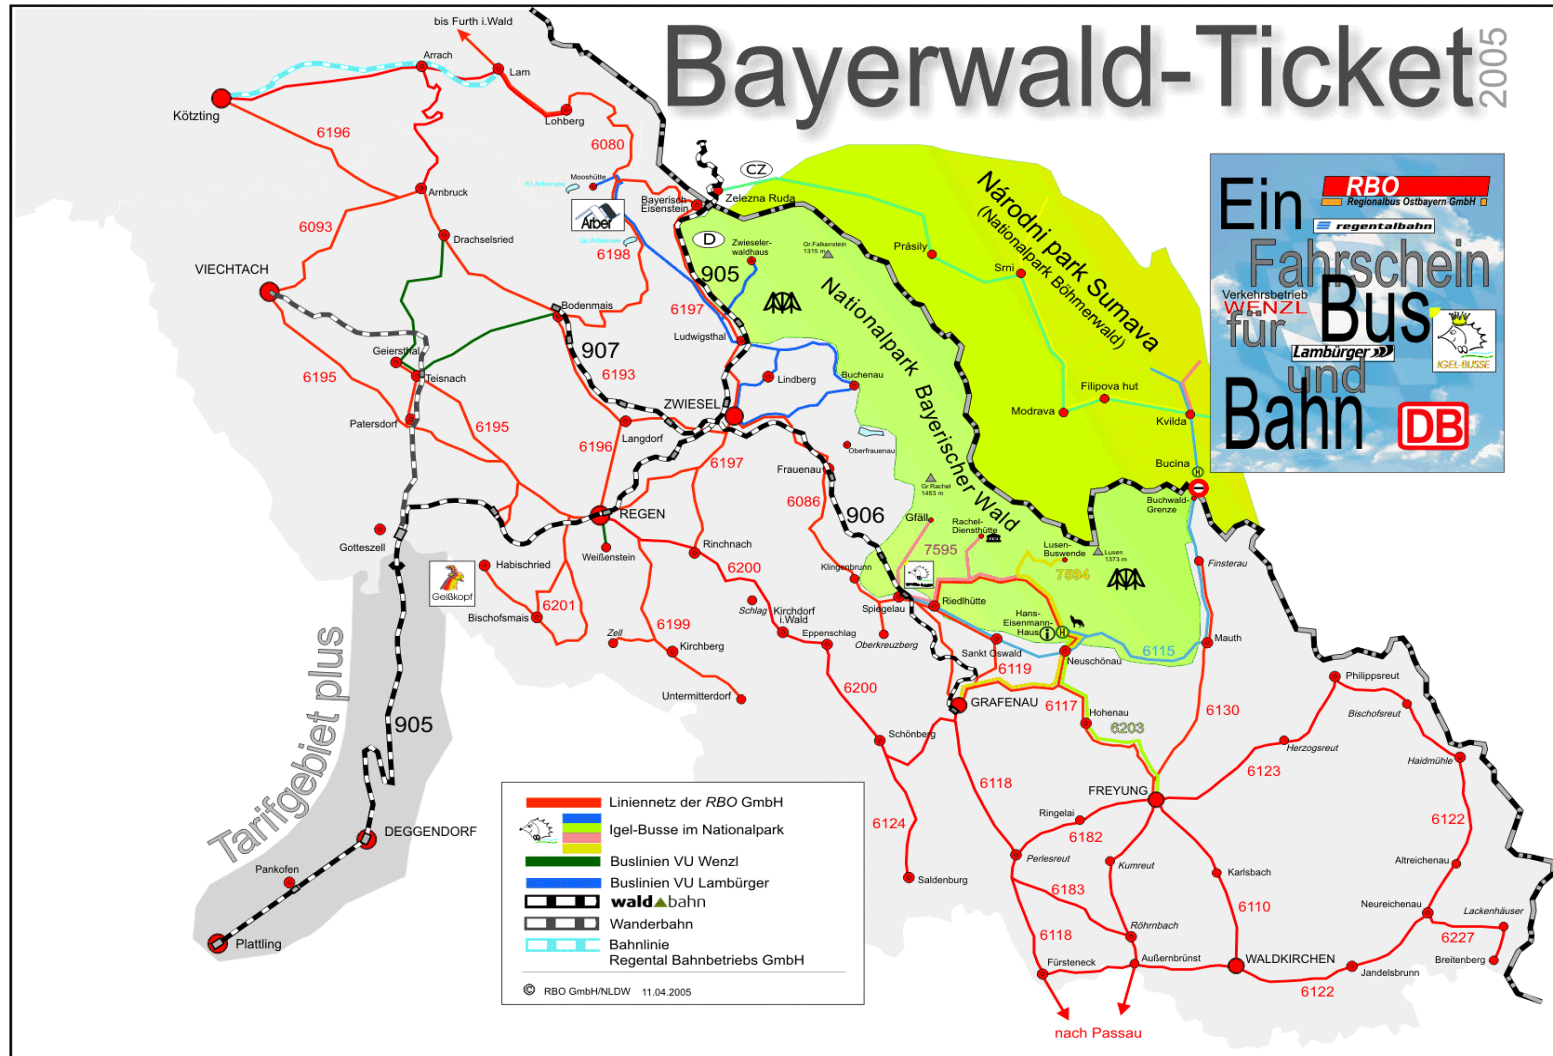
Bayerwald-Ticket 2005

Ein Fahrschein für Bus und Bahn

RBO Regionalbus Ostbayern GmbH
regentalbahn
Verkehrsbetrieb WENZL
Lamburger
IGEL-BUSSE
DB

Národni park Šumava
(Nationalpark Böhmerwald)

Nationalpark Bayerischer Wald

bis Furth i.Wald
Arrach
Lam
Lohberg
Kötzting
6196
6080
Arnbruck
6093
Mooshütte
Kl.Arbersee
Arber
Gr.Arbersee
6198
Bayerisch Eisenstein
Zelezna Ruda
CZ
D
Zwieseler-waldhaus
Gr.Falkenstein 1315 m
Prášily
Srní
Drachselsried
VIECHTACH
Bodenmais
905
6197
Ludwigsthal
907
Geierstahl
Teisnach
6195
6193
Lindberg
Buchenau
Filipova hut
Modrava
Kvilda
Patersdorf
6195
ZWIESEL
Langdorf
6196
Oberfrauenau
6197
Frauenau
Bucina
Gr.Rachel 1453 m
Buchwald-Grenze
6086
906
REGEN
Gfäll
Rachel-Diensthütte
Gotteszell
Weißenstein
Rinchnach
7595
Lusen-Buswende
Lusen 1373 m
7594
Finsterau
Habischried
Geißkopf
6201
6200
Klingenbrunn
Bischofsmais
Schlag
Kirchdorf i.Wald
Spiegelau
Riedlhütte
Hans-Eisenmann-Haus
6199
Zell
Kirchberg
Eppenschlag
Oberkreuzberg
Sankt Oswald
6119
Neuschönau
6115
Mauth
Tarifgebiet plus
Untermitterdorf
6200
GRAFENAU
6117
Hohenau
6203
6130
Philippsreut
905
Schönberg
Bischofsreut
Herzogsreut
Haidmühle
6123
6118
FREYUNG
Ringelai
6182
6124
DEGGENDORF
Perlesreut
Kumreut
Karlsbach
6122
Altreichenau
Pankofen
Saldenburg
6183
6110
Neureichenau
Lackenhäuser
Röhrnbach
6227
6118
Plattling
Fürsteneck
Außernbrünst
WALDKIRCHEN
Jandelsbrunn
Breitenberg
6122
nach Passau

Liniennetz der RBO GmbH
Igel-Busse im Nationalpark
Buslinien VU Wenzl
Buslinien VU Lamburger
waldbahn
Wanderbahn
Bahnlinie Regental Bahnbetriebs GmbH
© RBO GmbH/NLDW 11.04.2005